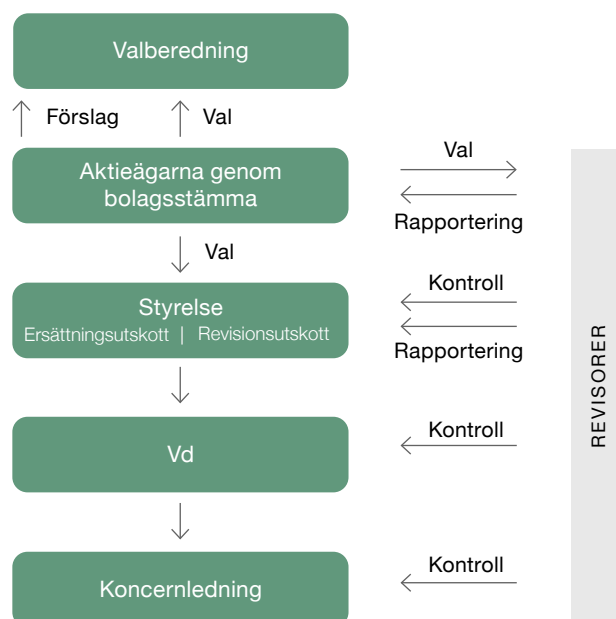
Valberedning

Förslag

Val

Aktieägarna genom bolagsstämma

Val

Rapportering

Val

Styrelse
Ersättningsutskott | Revisionsutskott

Kontroll

Rapportering

Vd

Kontroll

Koncernledning

Kontroll

REVISORER